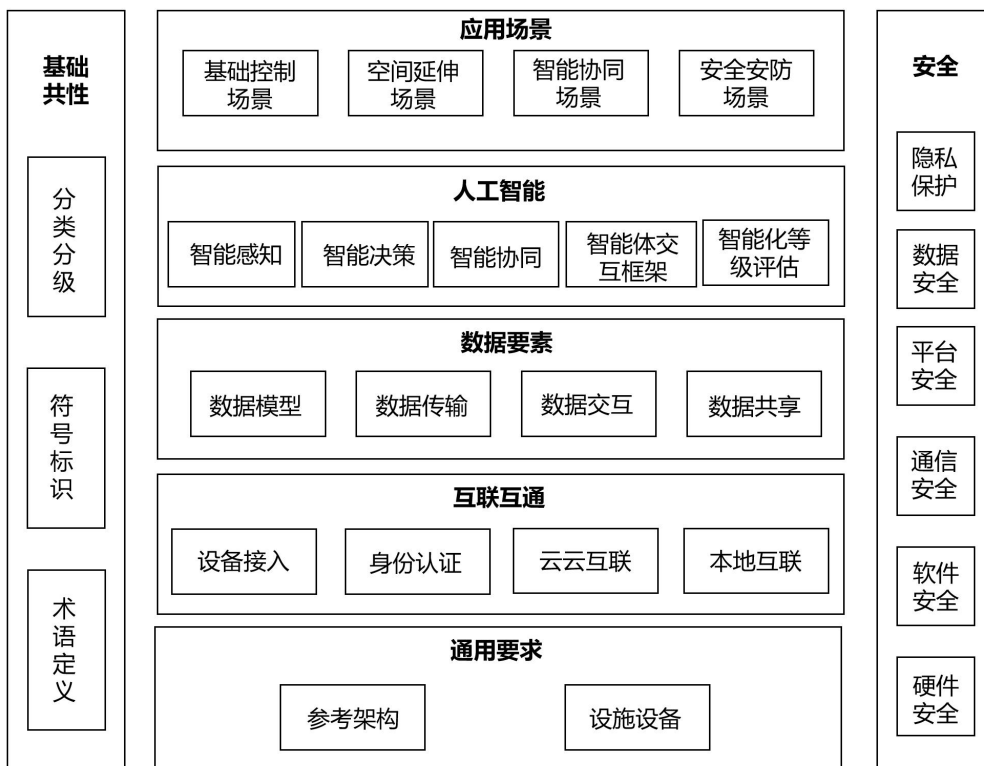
基础共性

分类分级

符号标识

术语定义

应用场景

基础控制场景

空间延伸场景

智能协同场景

安全安防场景

人工智能

智能感知

智能决策

智能协同

智能体交互框架

智能化等级评估

数据要素

数据模型

数据传输

数据交互

数据共享

互联互通

设备接入

身份认证

云云互联

本地互联

通用要求

参考架构

设施设备

安全

隐私保护

数据安全

平台安全

通信安全

软件安全

硬件安全